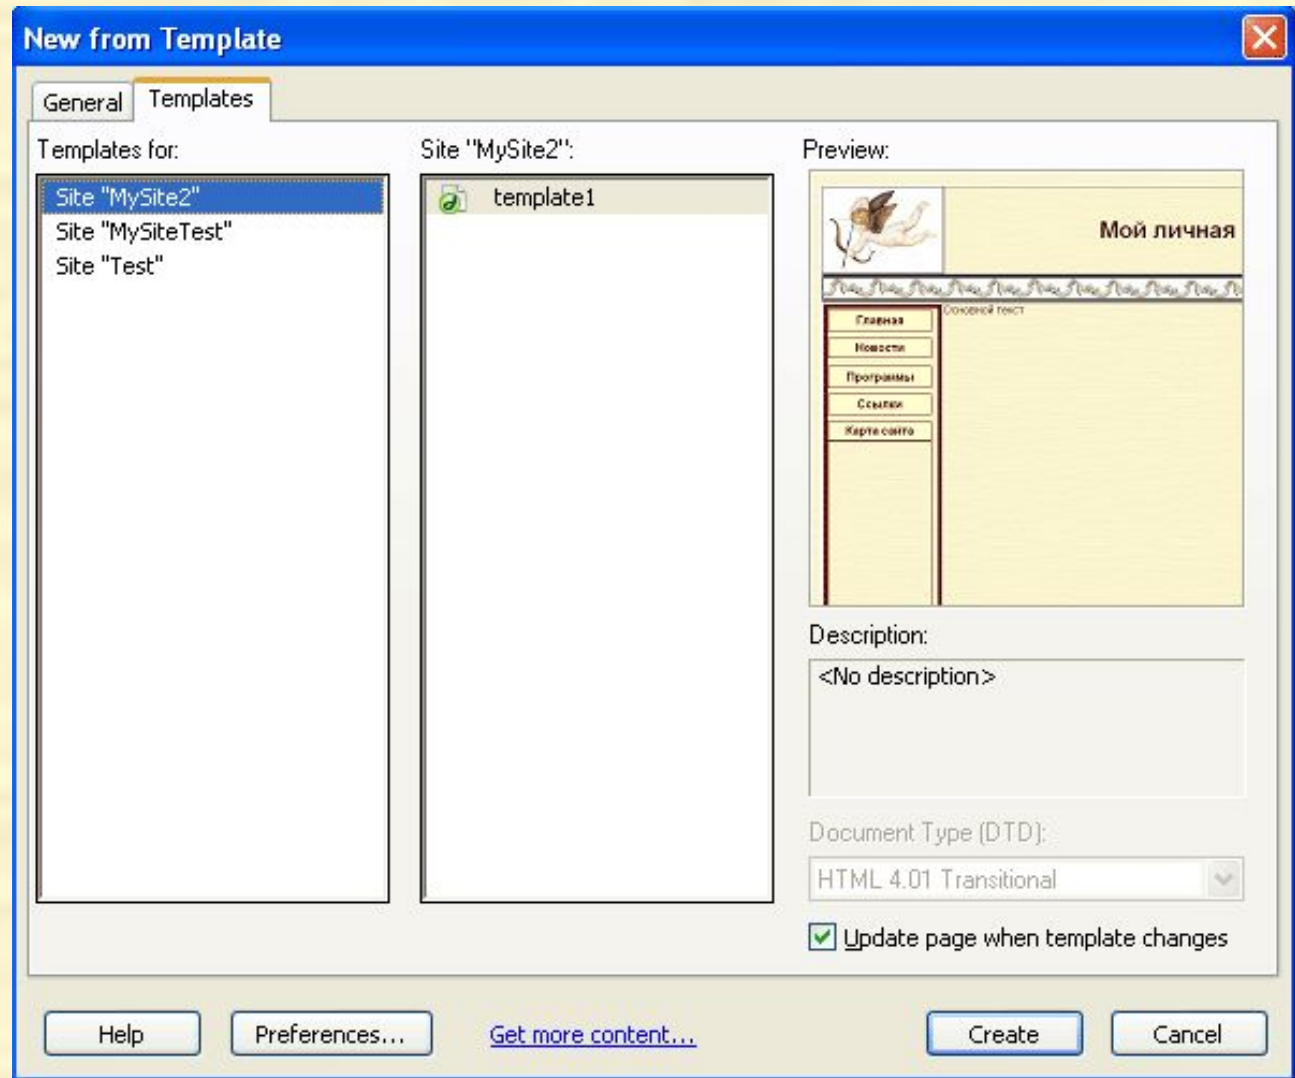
New from Template

General Templates

Templates for:

Site "MySite2"
Site "MySiteTest"
Site "Test"

Site "MySite2":

template1

Preview:

Мой личная

Основной текст

Главная
Новости
Программы
Ссылки
Карта сайта

Description:

<No description>

Document Type (DTD):

HTML 4.01 Transitional

Update page when template changes

Help

Preferences...

Get more content...

Create

Cancel